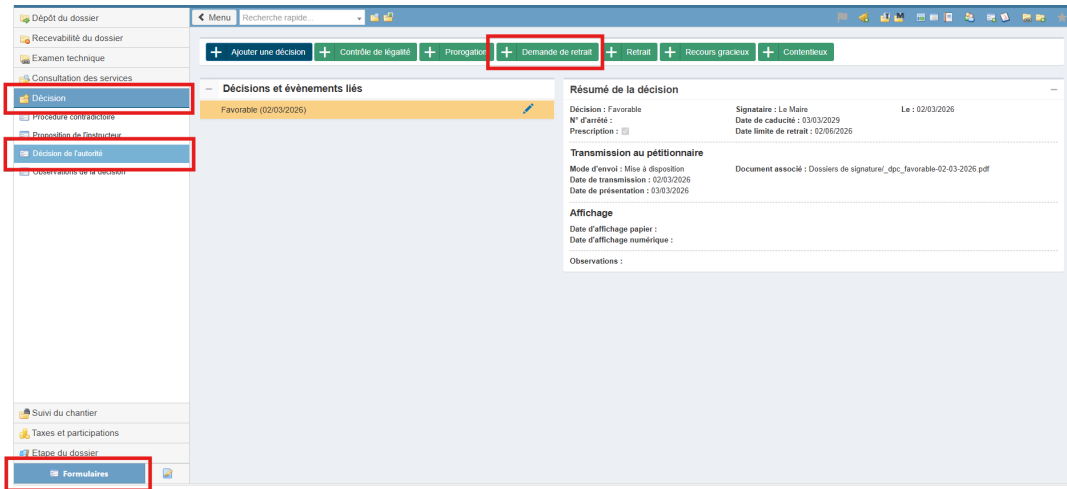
Dépôt du dossier
Recevabilité du dossier
Examen technique
Consultation des services
Décision
Procédure contradictoire
Proposition de l'instructeur
Décision de l'autorité
Observations de la décision

Suivi du chantier
Taxes et participations
Etape du dossier
Formulaires

Menu
Recherche rapide...

Ajouter une décision
Contrôle de légalité
Prorogation
Demande de retrait
Retrait
Recours gracieux
Contentieux

Décisions et évènements liés
Favorable (02/03/2026)

Résumé de la décision
Décision : Favorable
N° d'arrêté :
Prescription :
Signataire : Le Maire
Date de caducité : 03/03/2029
Date limite de retrait : 02/06/2026
Le : 02/03/2026

Transmission au pétitionnaire
Mode d'envoi : Mise à disposition
Date de transmission : 02/03/2026
Date de présentation : 03/03/2026
Document associé : Dossiers de signature/_dpc_favorable-02-03-2026.pdf

Affichage
Date d'affichage papier :
Date d'affichage numérique :

Observations :